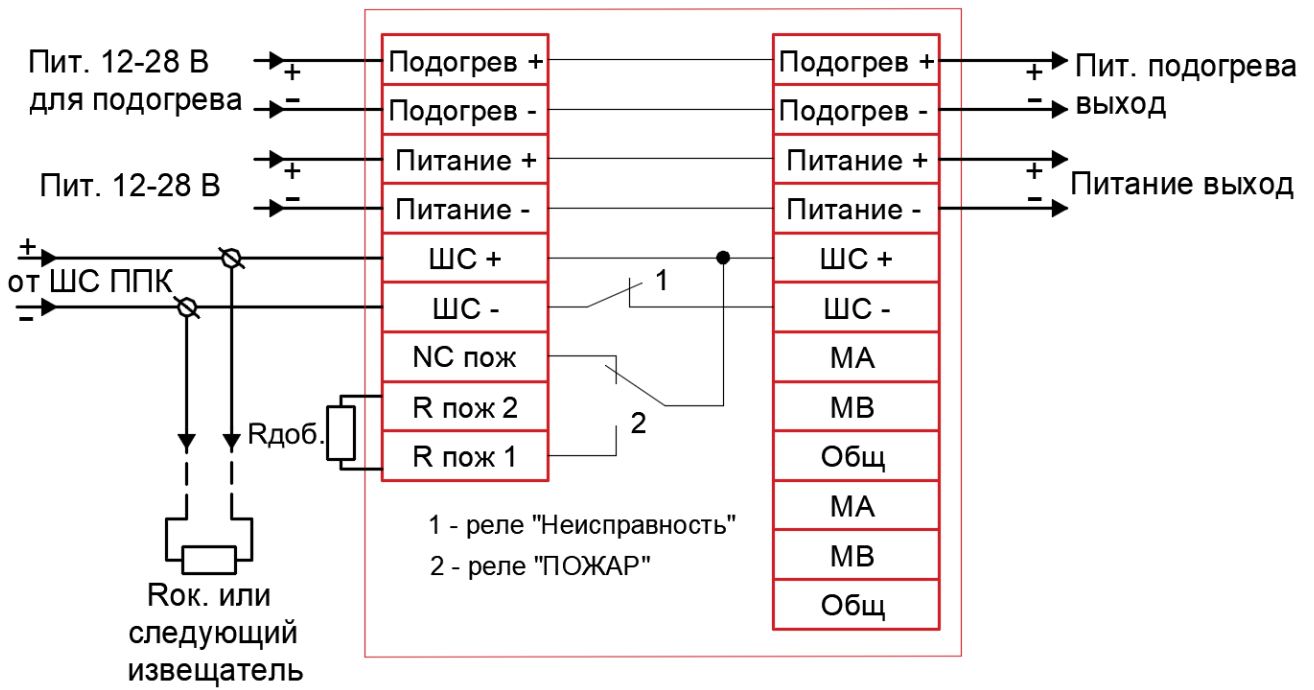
Пит. 12-28 В для подогрева

+

-

Подогрев +

Подогрев -

Питание +

Питание -

ШС +

ШС -

NC пож

R пож 2

R пож 1

Пит. 12-28 В

+

-

+

от ШС ППК

-

Rдоб.

Rок. или следующий извещатель

1

2

Подогрев +

Подогрев -

Питание +

Питание -

ШС +

ШС -

МА

МВ

Общ

МА

МВ

Общ

+

-

Пит. подогрева выход

+

-

Питание выход

1 - реле "Неисправность"

2 - реле "ПОЖАР"